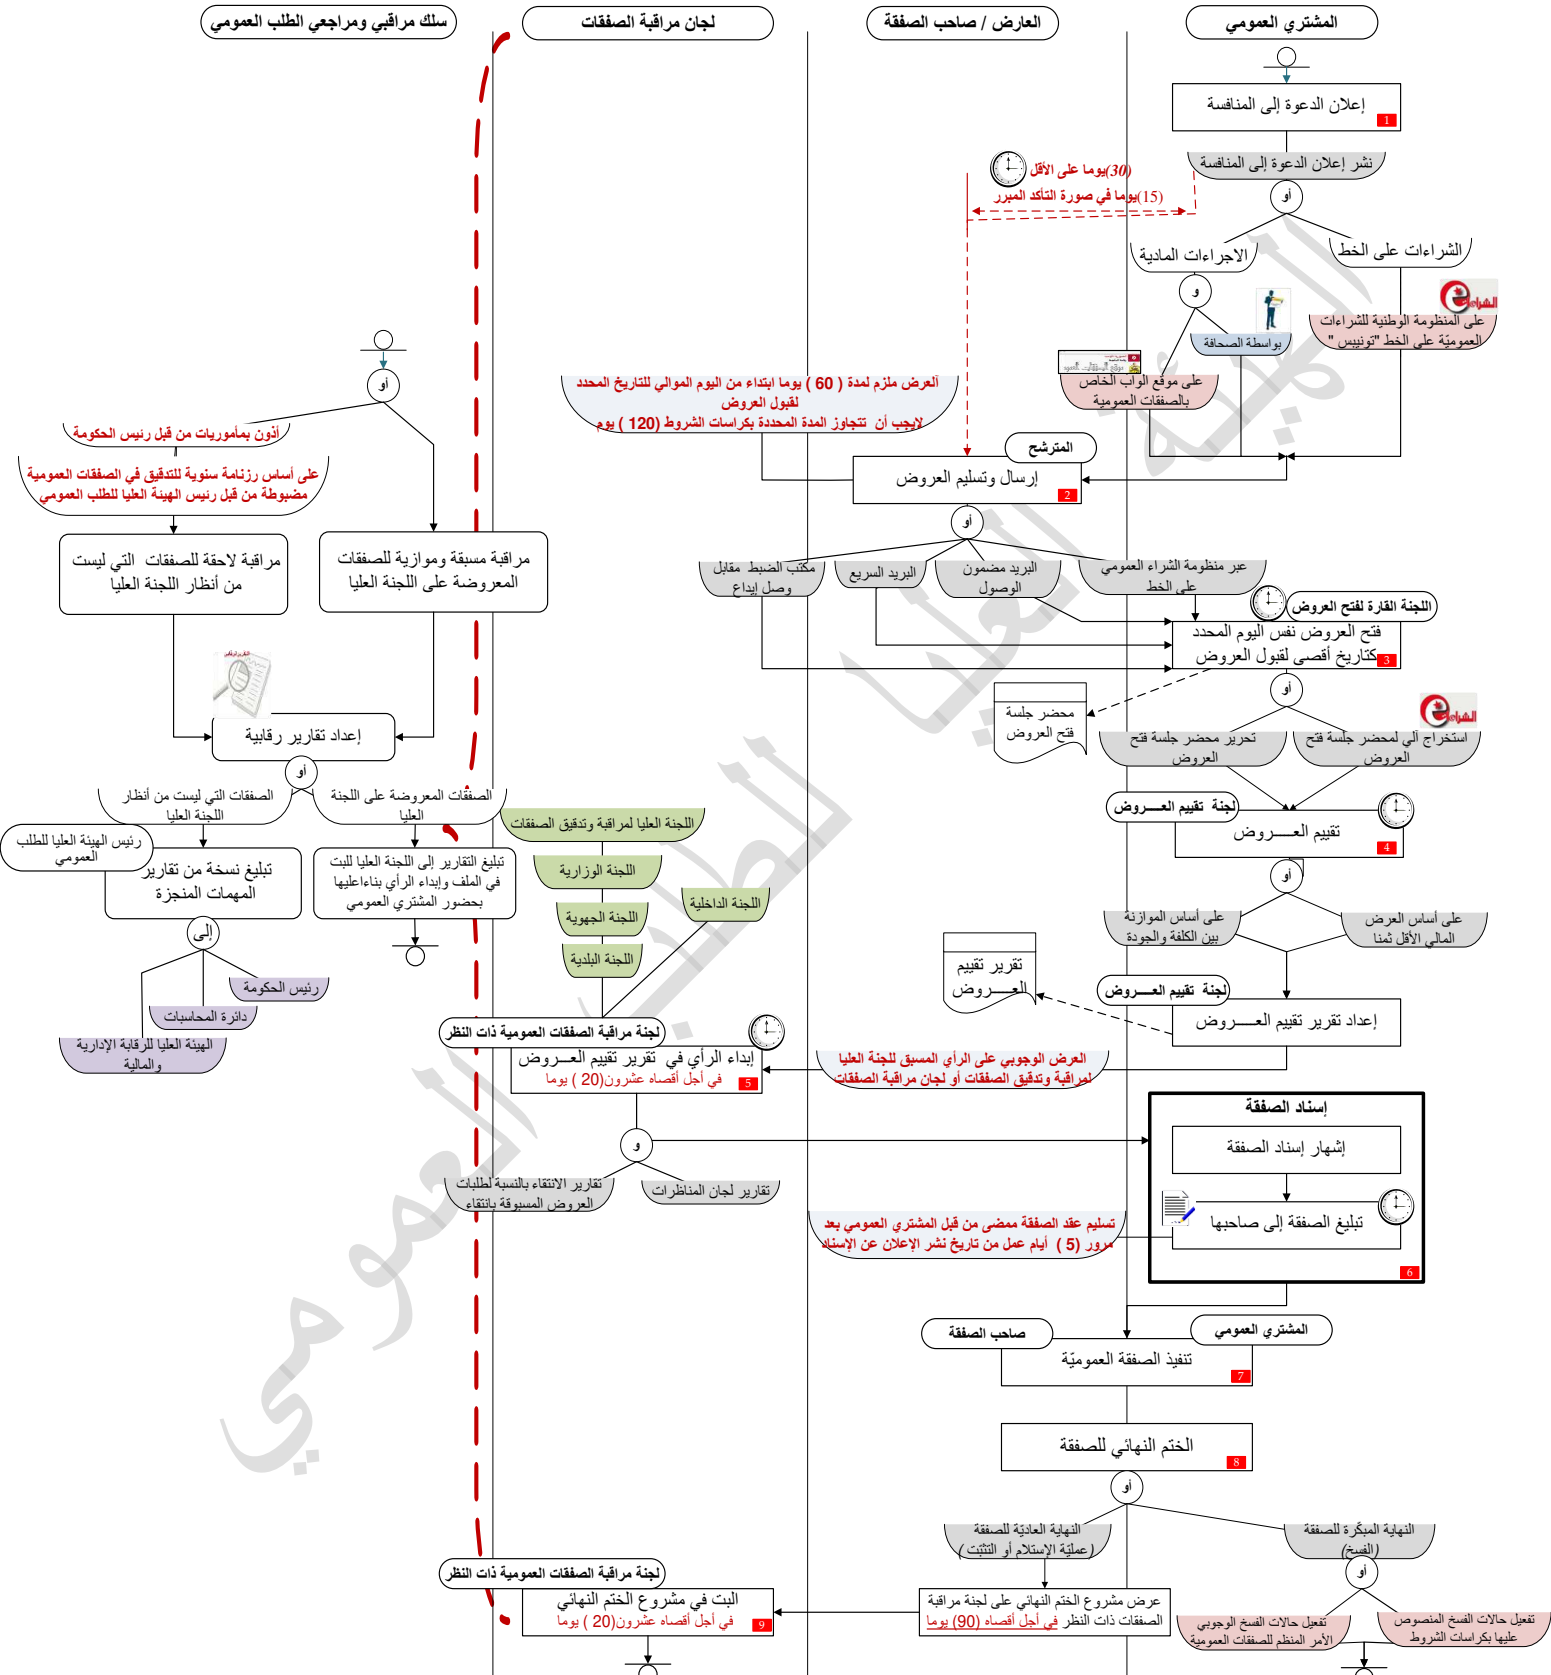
سلك مراقبي ومراجعي الطلب العمومي

لجان مراقبة الصفقات

العارض / صاحب الصفقة

المشتري العمومي

إعلان الدعوة إلى المنافسة
1

نشر إعلان الدعوة إلى المنافسة

أو

(30)يوما على الأقل
(15)يوما في صورة التأكد المبرر

الإجراءات المادية

الشراءات على الخط

و

بواسطة الصحافة

على موقع الواب الخاص بالصفقات العمومية

على المنظومة الوطنية للشراءات العموميّة على الخط "تونيبس"

العرض ملزم لمدة ( 60 ) يوما ابتداء من اليوم الموالي للتاريخ المحدد لقبول العروض
لايجب أن تتجاوز المدة المحددة بكراسات الشروط (120 ) يوم

المترشح

إرسال وتسليم العروض
2

أو

مكتب الضبط مقابل وصل إيداع

البريد السريع

البريد مضمون الوصول

عبر منظومة الشراء العمومي على الخط

اللجنة القارة لفتح العروض

فتح العروض نفس اليوم المحدد كتاريخ أقصى لقبول العروض
3

أو

محضر جلسة فتح العروض

تحرير محضر جلسة فتح العروض

استخراج آلي لمحضر جلسة فتح العروض

لجنة تقييم العـــروض

تقييم العـــروض
4

أو

على أساس الموازنة بين الكلفة والجودة

على أساس العرض المالي الأقل ثمنا

تقرير تقييم العـــروض

لجنة تقييم العـــروض

إعداد تقرير تقييم العـــروض

أو

أذون بمأموريات من قبل رئيس الحكومة

على أساس رزنامة سنوية للتدقيق في الصفقات العمومية مضبوطة من قبل رئيس الهيئة العليا للطلب العمومي

مراقبة لاحقة للصفقات التي ليست من أنظار اللجنة العليا

مراقبة مسبقة وموازية للصفقات المعروضة على اللجنة العليا

إعداد تقارير رقابية

أو

الصفقات التي ليست من أنظار اللجنة العليا

الصفقات المعروضة على اللجنة العليا

رئيس الهيئة العليا للطلب العمومي

تبليغ نسخة من تقارير المهمات المنجزة

تبليغ التقارير إلى اللجنة العليا للبت في الملف وإبداء الرأي بناءاعليها بحضور المشتري العمومي

إلى

رئيس الحكومة

دائرة المحاسبات

الهيئة العليا للرقابة الإدارية والمالية

اللجنة العليا لمراقبة وتدقيق الصفقات

اللجنة الوزارية

اللجنة الداخلية

اللجنة الجهوية

اللجنة البلدية

لجنة مراقبة الصفقات العمومية ذات النظر

إبداء الرأي في تقرير تقييم العـــروض
في أجل أقصاه عشرون(20 ) يوما
5

العرض الوجوبي على الرأي المسبق للجنة العليا لمراقبة وتدقيق الصفقات أو لجان مراقبة الصفقات

و

تقارير الانتقاء بالنسبة لطلبات العروض المسبوقة بانتقاء

تقارير لجان المناظرات

إسناد الصفقة

إشهار إسناد الصفقة

تسليم عقد الصفقة ممضى من قبل المشتري العمومي بعد مرور (5 ) أيام عمل من تاريخ نشر الإعلان عن الإسناد

تبليغ الصفقة إلى صاحبها
6

صاحب الصفقة

المشتري العمومي

تنفيذ الصفقة العموميّة
7

الختم النهائي للصفقة
8

أو

النهاية العادية للصفقة (عملية الإستلام أو التثبّت)

النهاية المبكّرة للصفقة (الفسخ)

أو

لجنة مراقبة الصفقات العمومية ذات النظر

البت في مشروع الختم النهائي
في أجل أقصاه عشرون(20 ) يوما
9

عرض مشروع الختم النهائي على لجنة مراقبة الصفقات ذات النظر في أجل أقصاه (90) يوما

تفعيل حالات الفسخ الوجوبي الأمر المنظم للصفقات العمومية

تفعيل حالات الفسخ المنصوص عليها بكراسات الشروط

الشراء

الهيئة العليا للطلب العمومي